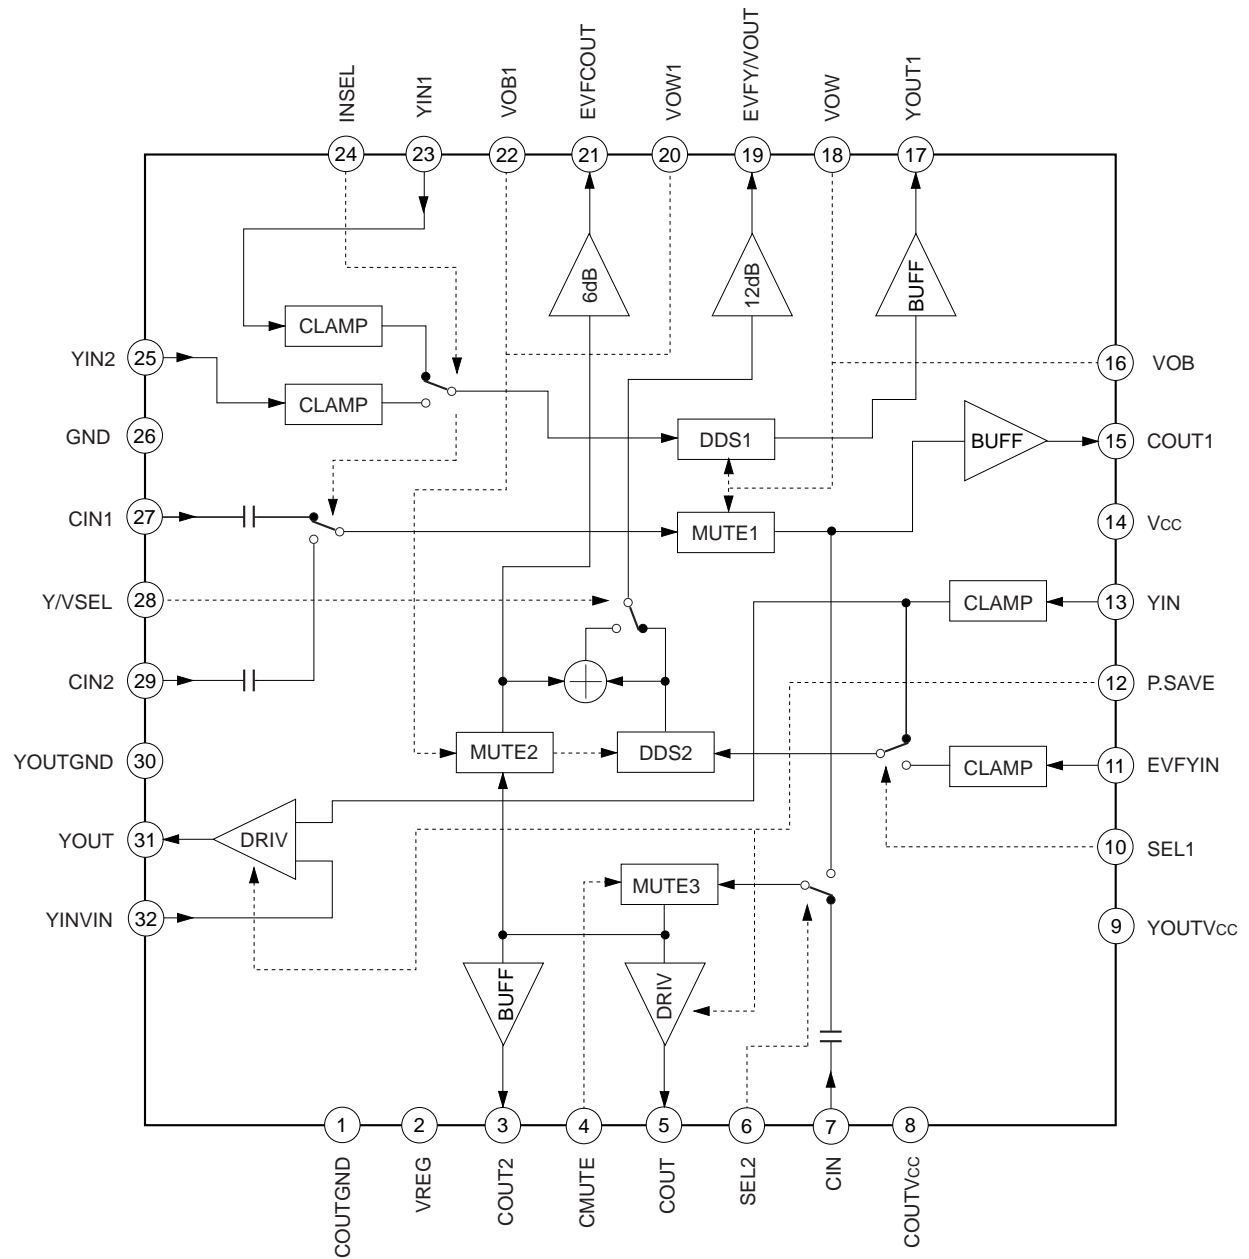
INSEL
24
YIN1
23
VOB1
22
EVFCOUT
21
VOW1
20
EVFY/VOUT
19
VOW
18
YOUT1
17

6dB
12dB
BUFF

CLAMP
CLAMP

YIN2
25
GND
26
CIN1
27
Y/VSEL
28
CIN2
29
YOUTGND
30
YOUT
31
YINVIN
32

16
VOB
DDS1
BUFF
15
COUT1
14
Vcc
MUTE1
13
YIN
CLAMP
12
P.SAVE
MUTE2
DDS2
11
EVFYIN
CLAMP
DRIV
10
SEL1
MUTE3
9
YOUTVcc

BUFF
DRIV

1
COUTGND
2
VREG
3
COUT2
4
CMUTE
5
COUT
6
SEL2
7
CIN
8
COUTVcc